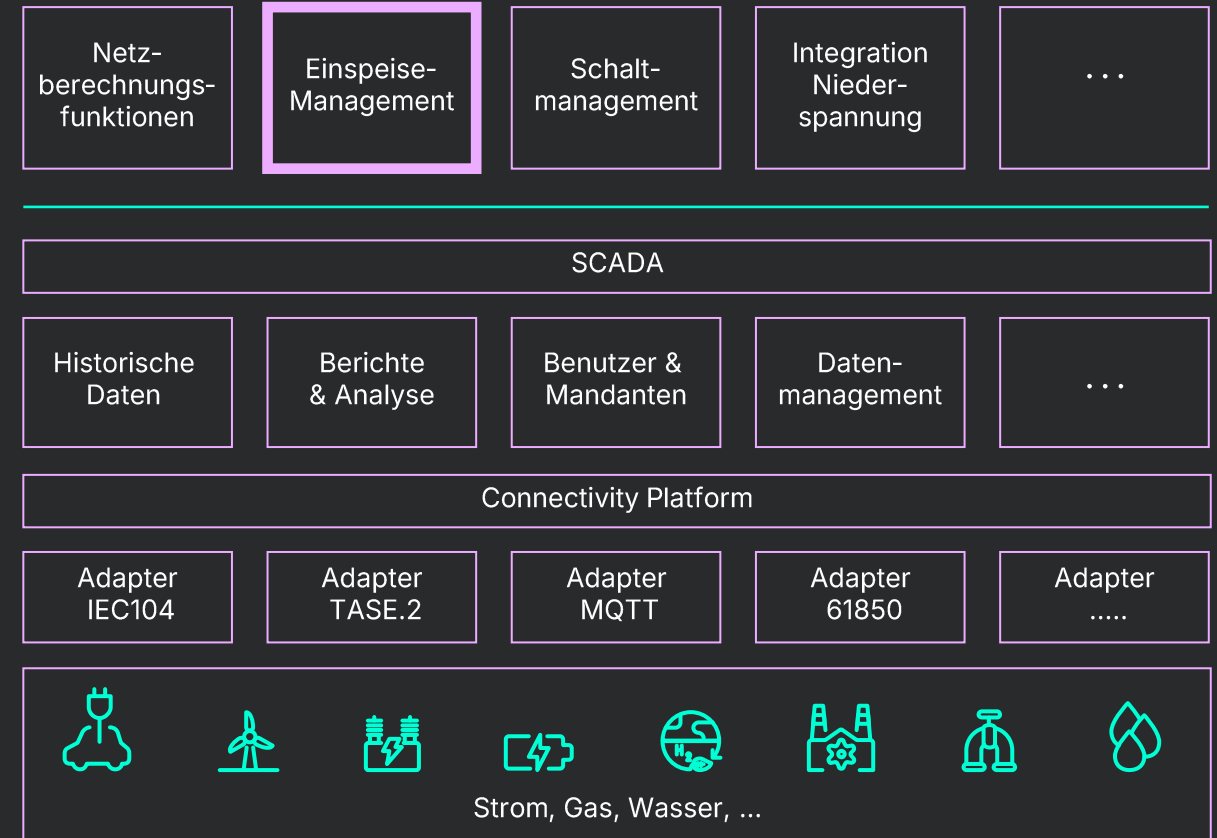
Netzberechnungsfunktionen

Einspeise-Management

Schaltmanagement

Integration Niederspannung

...

SCADA

Historische Daten

Berichte & Analyse

Benutzer & Mandanten

Datenmanagement

...

Connectivity Platform

Adapter IEC104

Adapter TASE.2

Adapter MQTT

Adapter 61850

Adapter .....

$H_2$

Strom, Gas, Wasser, ...